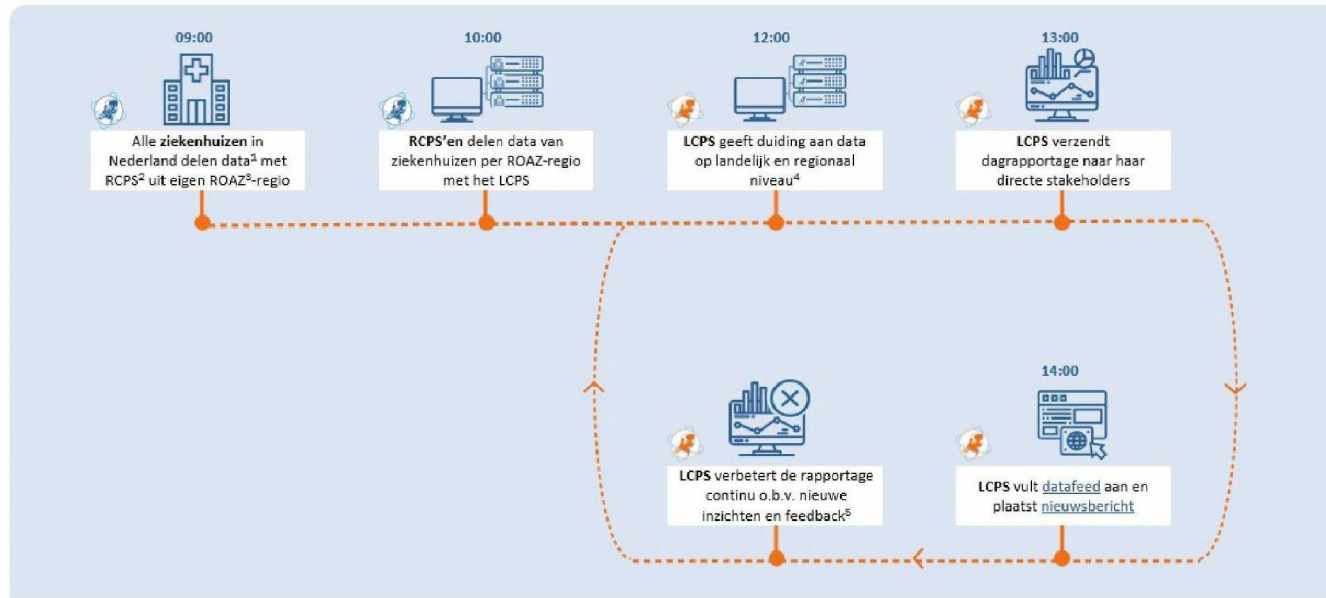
09:00

Alle **ziekenhuizen** in Nederland delen data$^1$ met RCPS$^2$ uit eigen ROAZ$^3$-regio

10:00

**RCPS'en** delen data van ziekenhuizen per ROAZ-regio met het LCPS

12:00

**LCPS** geeft duiding aan data op landelijk en regionaal niveau$^4$

13:00

**LCPS** verzendt dagrapportage naar haar directe stakeholders

14:00

**LCPS** vult datafeed aan en plaatst nieuwsbericht

**LCPS** verbetert de rapportage continu o.b.v. nieuwe inzichten en feedback$^5$